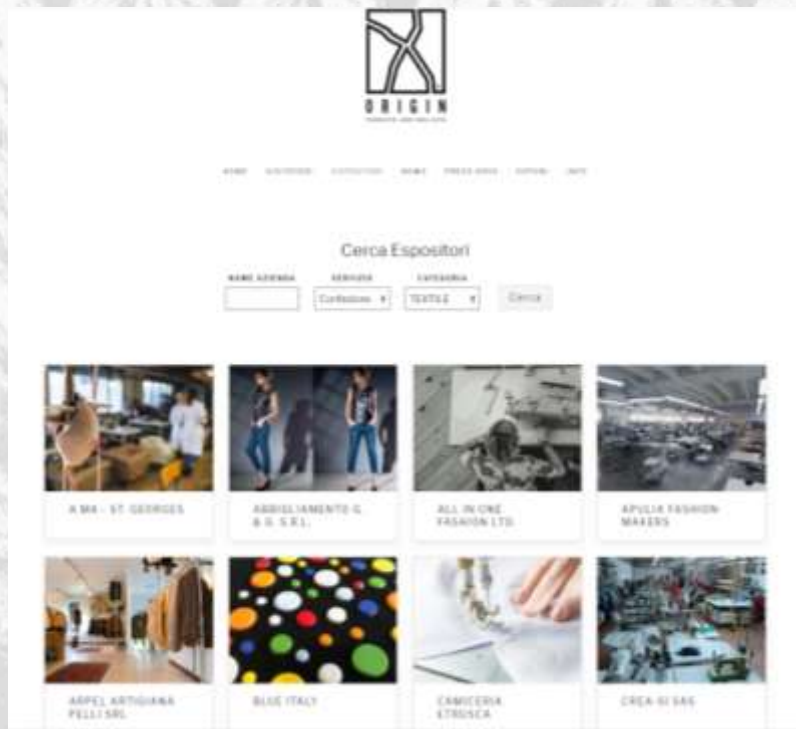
ORIGIN
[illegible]

HOME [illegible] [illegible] NEWS PRESS AREA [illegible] INFO

Cerca Espositori

NOME AZIENDA SERVIZIO CATEGORIA
Confezione TEXTILE Cerca

A MA - ST. GEORGES

ABBIGLIAMENTO G. & G. S.R.L.

ALL IN ONE FASHION LTD

APULIA FASHION MAKERS

ARPEL ARTIGIANA PELLI SRL

BLUE ITALY

CAMICERIA ETRUSCA

CREA SI SAS